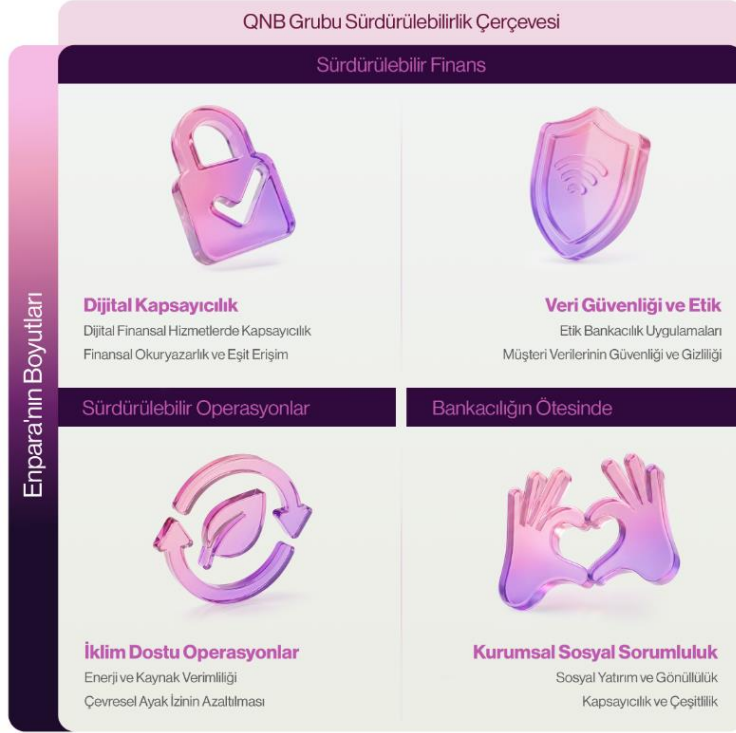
QNB Grubu Sürdürülebilirlik Çerçevesi

Enpara'nın Boyutları

Sürdürülebilir Finans

Dijital Kapsayıcılık
Dijital Finansal Hizmetlerde Kapsayıcılık
Finansal Okuryazarlık ve Eşit Erişim

Veri Güvenliği ve Etik
Etik Bankacılık Uygulamaları
Müşteri Verilerinin Güvenliği ve Gizliliği

Sürdürülebilir Operasyonlar

İklim Dostu Operasyonlar
Enerji ve Kaynak Verimliliği
Çevresel Ayak İzinin Azaltılması

Bankacılığın Ötesinde

Kurumsal Sosyal Sorumluluk
Sosyal Yatırım ve Gönüllülük
Kapsayıcılık ve Çeşitlilik